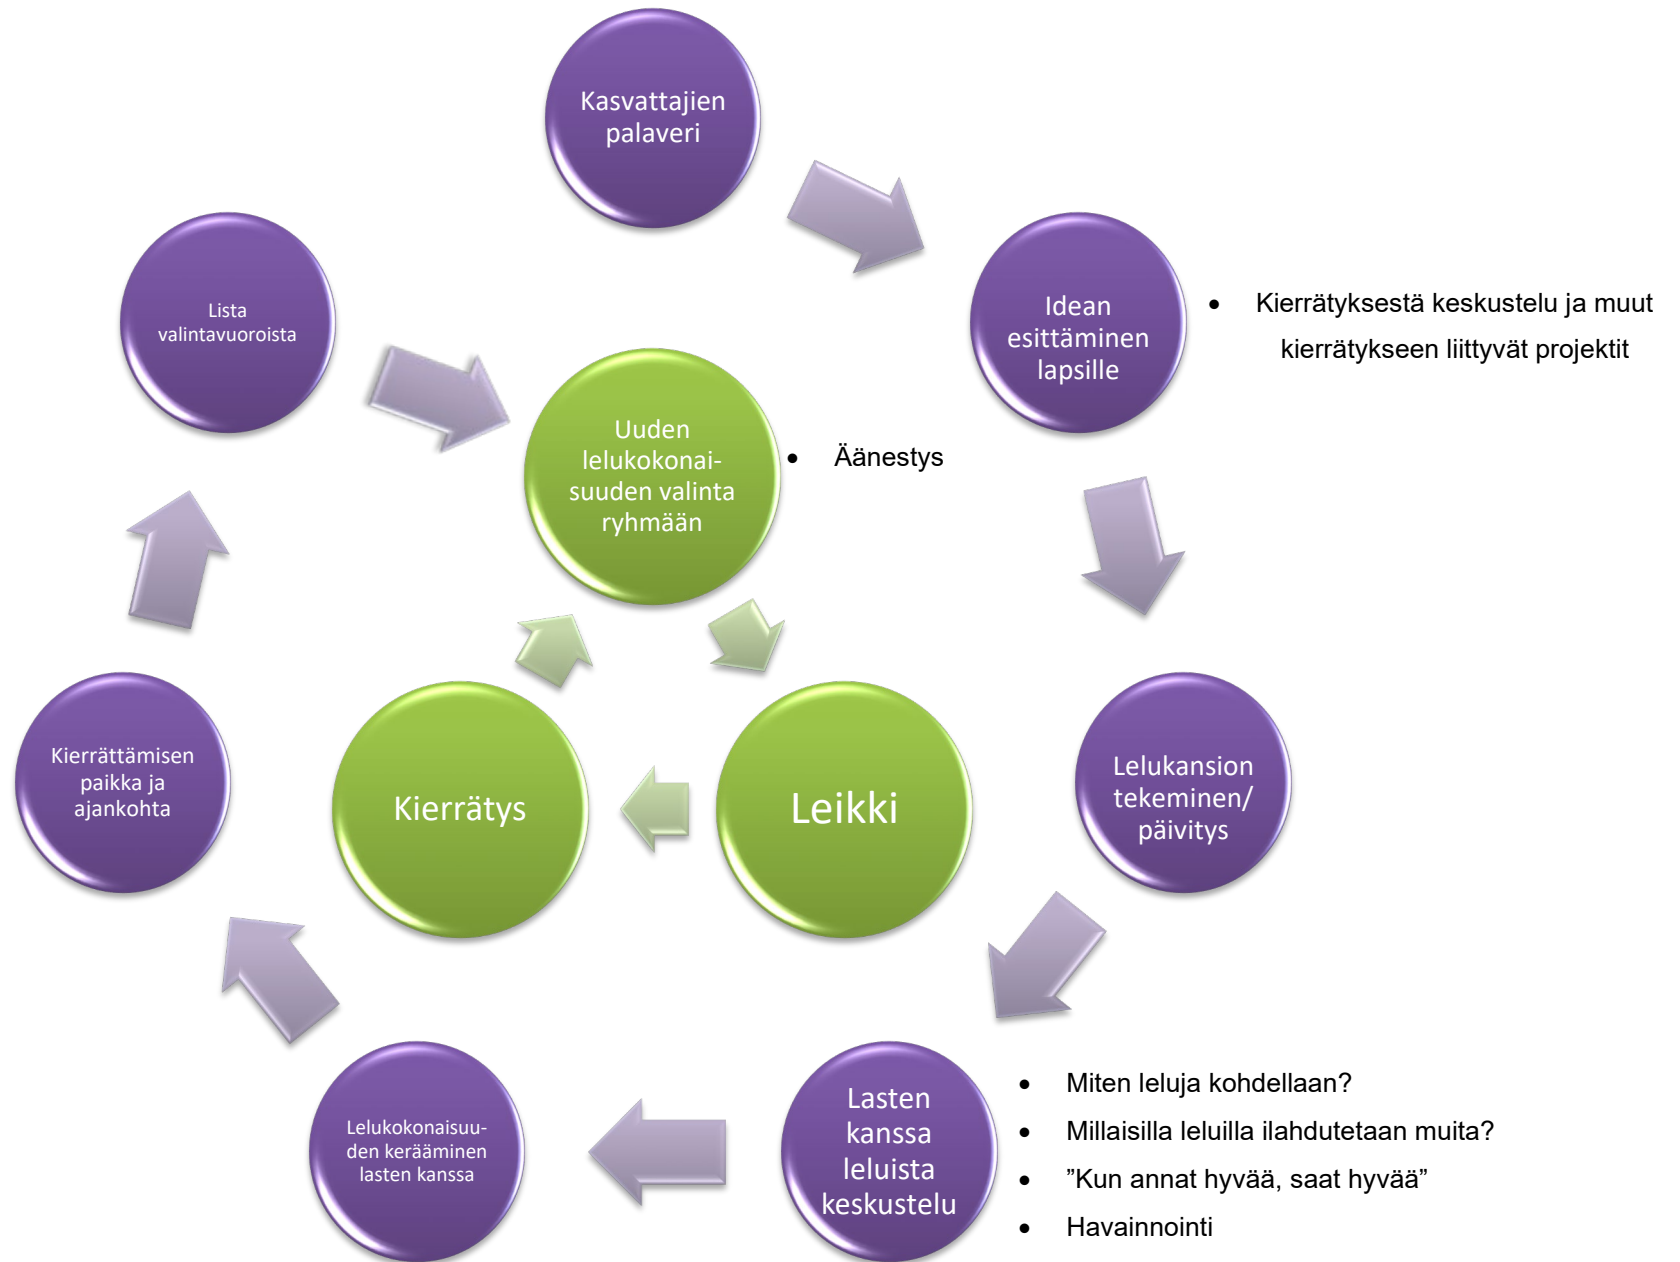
Kasvattajien palaveri

Idean esittäminen lapsille

- Kierrätyksestä keskustelu ja muut kierrätykseen liittyvät projektit

Lista valintavuoroista

Uuden lelukokonaisuuden valinta ryhmään

- Äänestys

Lelukansion tekeminen/ päivitys

Kierrättämisen paikka ja ajankohta

Kierrätys

Leikki

Lelukokonaisuuden kerääminen lasten kanssa

Lasten kanssa leluista keskustelu

- Miten leluja kohdellaan?
- Millaisilla leluilla ilahdutetaan muita?
- ”Kun annat hyvää, saat hyvää”
- Havainnointi